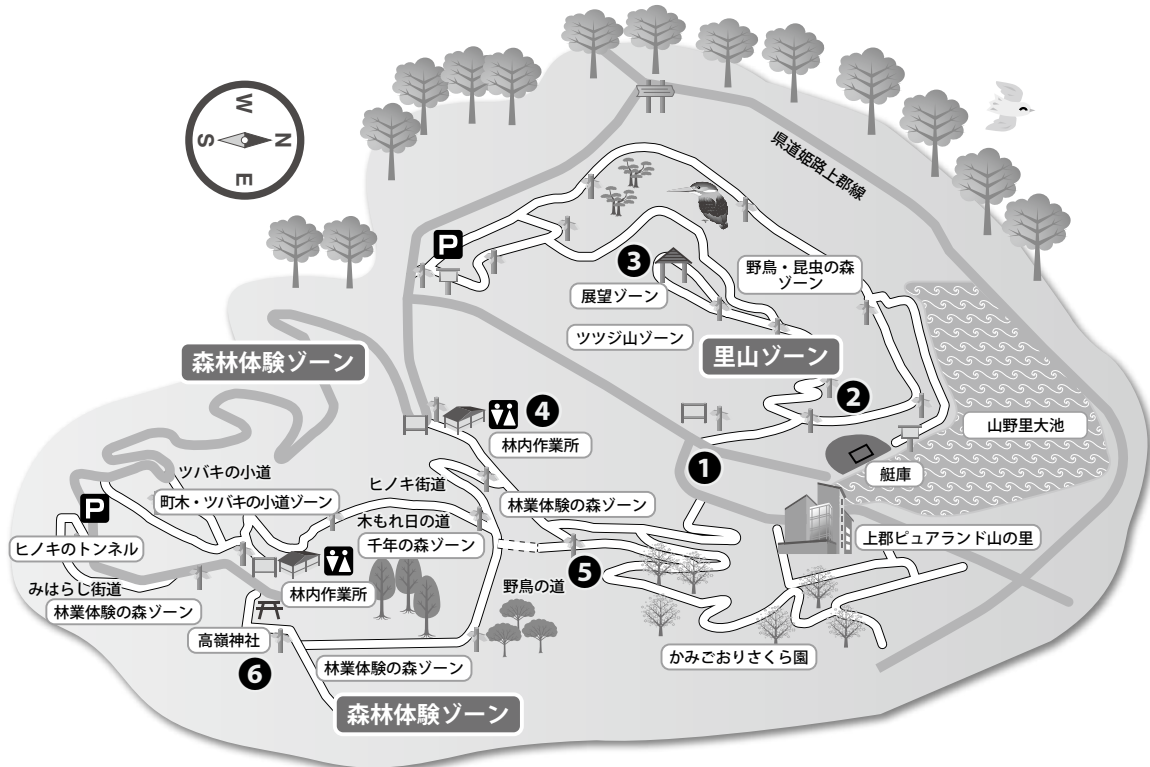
W
S
N
E

県道姫路上郡線

P

3
展望ゾーン
野鳥・昆虫の森ゾーン
ツツジ山ゾーン
里山ゾーン
2
山野里大池

森林体験ゾーン
4
林内作業所
1
艇庫

ツバキの小道
ヒノキ街道
P
町木・ツバキの小道ゾーン
林業体験の森ゾーン
木もれ日の道
千年の森ゾーン
上郡ピュアランド山の里
ヒノキのトンネル
5
みはらし街道
野鳥の道
林業体験の森ゾーン
林内作業所
高嶺神社
かみごおりさくら園
6
林業体験の森ゾーン
森林体験ゾーン